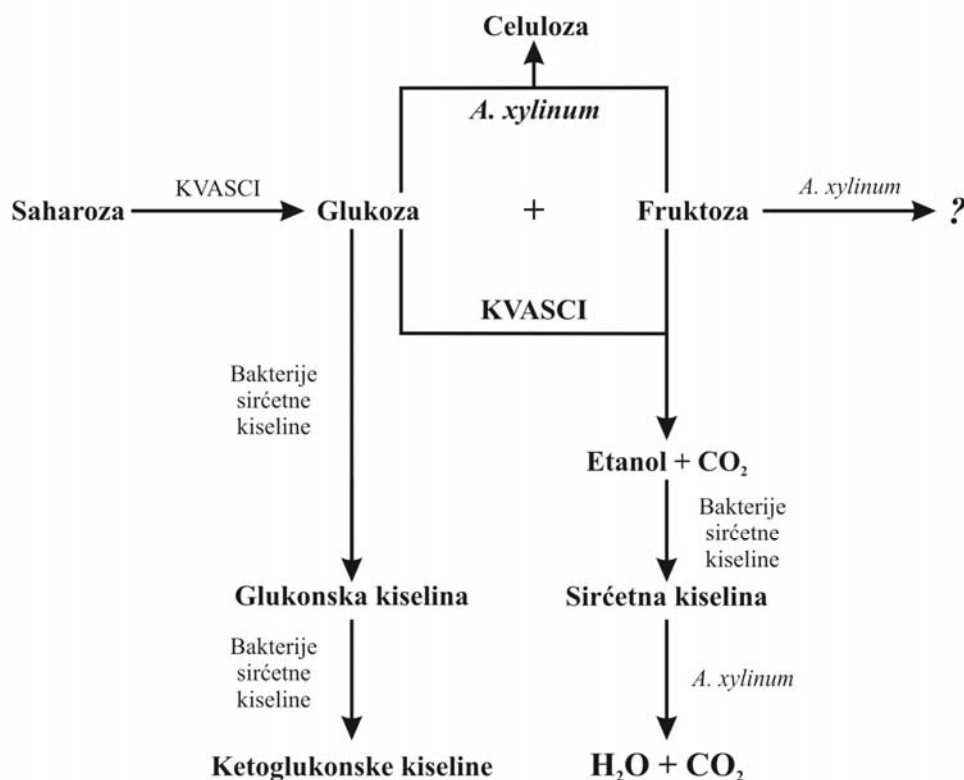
Celuloza

A. xylinum

Saharoza $\xrightarrow{\text{KVASCI}}$ Glukoza + Fruktoza $\xrightarrow{\textit{A. xylinum}}$ ?

KVASCI

Bakterije sirćetne kiseline

Etanol + $CO_2$

Bakterije sirćetne kiseline

Glukonska kiselina

Sirćetna kiselina

Bakterije sirćetne kiseline

A. xylinum

Ketoglukonske kiseline

$H_2O + CO_2$